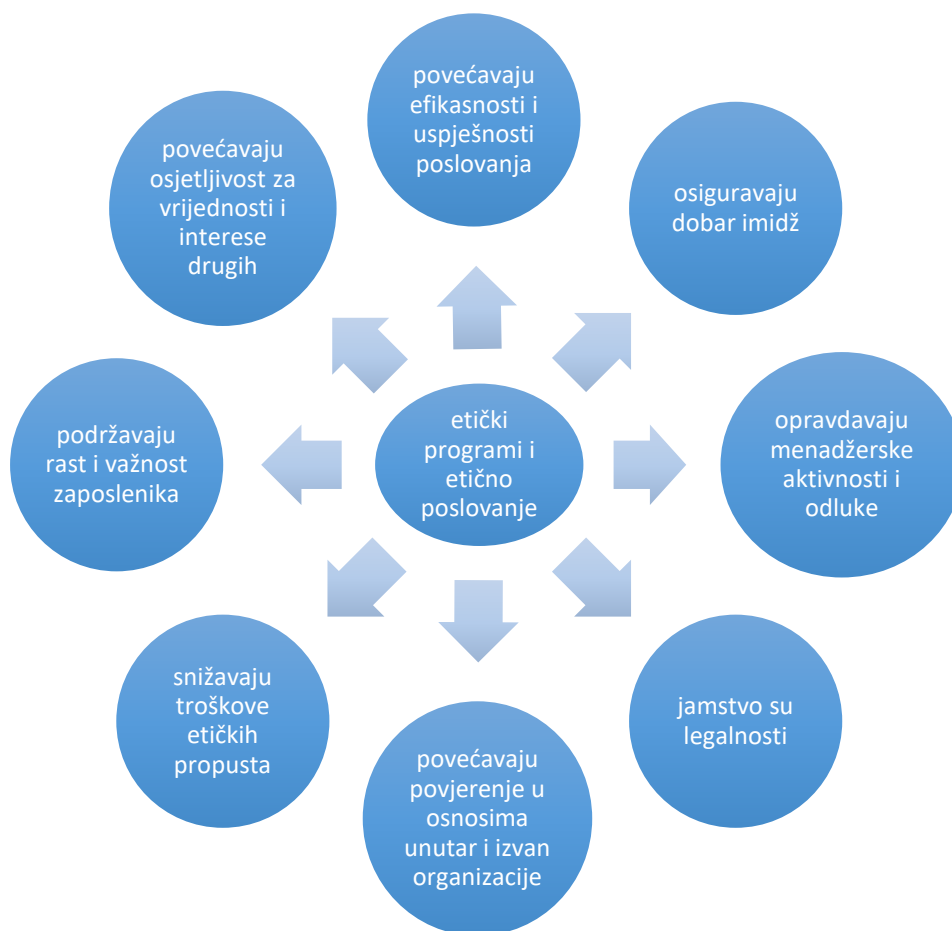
povećavaju efikasnosti i uspješnosti poslovanja

osiguravaju dobar imidž

opravdavaju menadžerske aktivnosti i odluke

jamstvo su legalnosti

povećavaju povjerenje u osnosima unutar i izvan organizacije

snižavaju troškove etičkih propusta

podržavaju rast i važnost zaposlenika

povećavaju osjetljivost za vrijednosti i interese drugih

etički programi i etično poslovanje